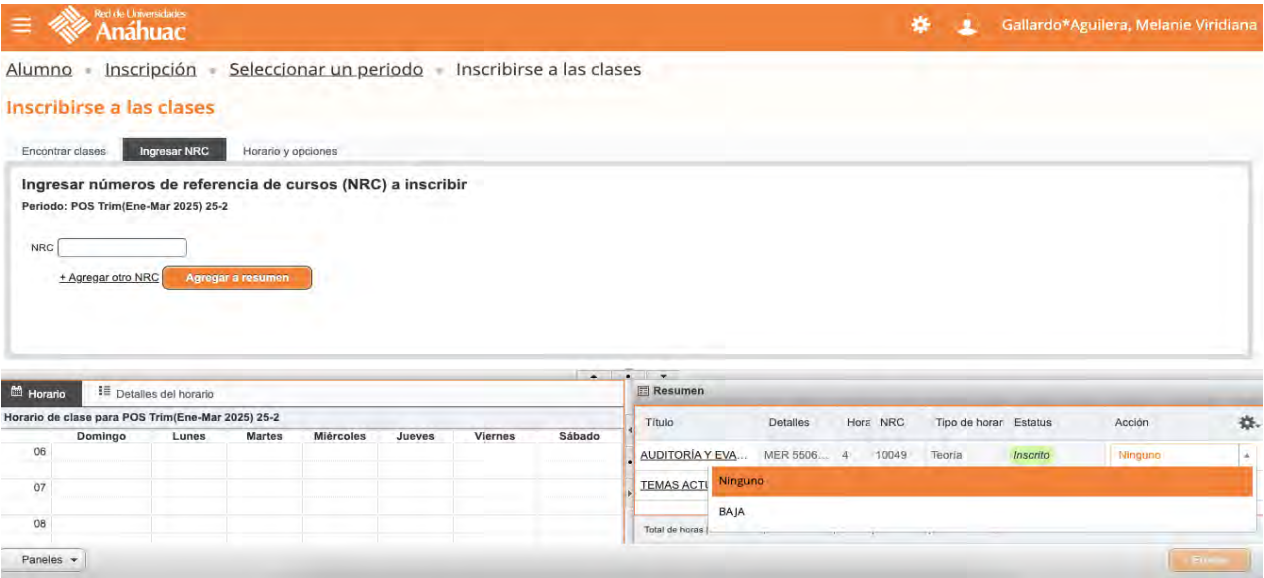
Red de Universidades
Anáhuac

Gallardo*Aguilera, Melanie Viridiana

Alumno • Inscripción • Seleccionar un periodo • Inscribirse a las clases

Inscribirse a las clases

Encontrar clases | Ingresar NRC | Horario y opciones

Ingresar números de referencia de cursos (NRC) a inscribir
Periodo: POS Trim(Ene-Mar 2025) 25-2

NRC

+ Agregar otro NRC   Agregar a resumen

Horario | Detalles del horario

Horario de clase para POS Trim(Ene-Mar 2025) 25-2

| | Domingo | Lunes | Martes | Miércoles | Jueves | Viernes | Sábado |
|---|---|---|---|---|---|---|---|
| 06 | | | | | | | |
| 07 | | | | | | | |
| 08 | | | | | | | |

Resumen

| Título | Detalles | Hora | NRC | Tipo de horar | Estatus | Acción |
|---|---|---|---|---|---|---|
| AUDITORÍA Y EVA... | MER 5506... | 4 | 10049 | Teoría | Inscrito | Ninguno |
| TEMAS ACTU | | | | | | |

Ninguno
BAJA

Total de horas |

Paneles

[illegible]